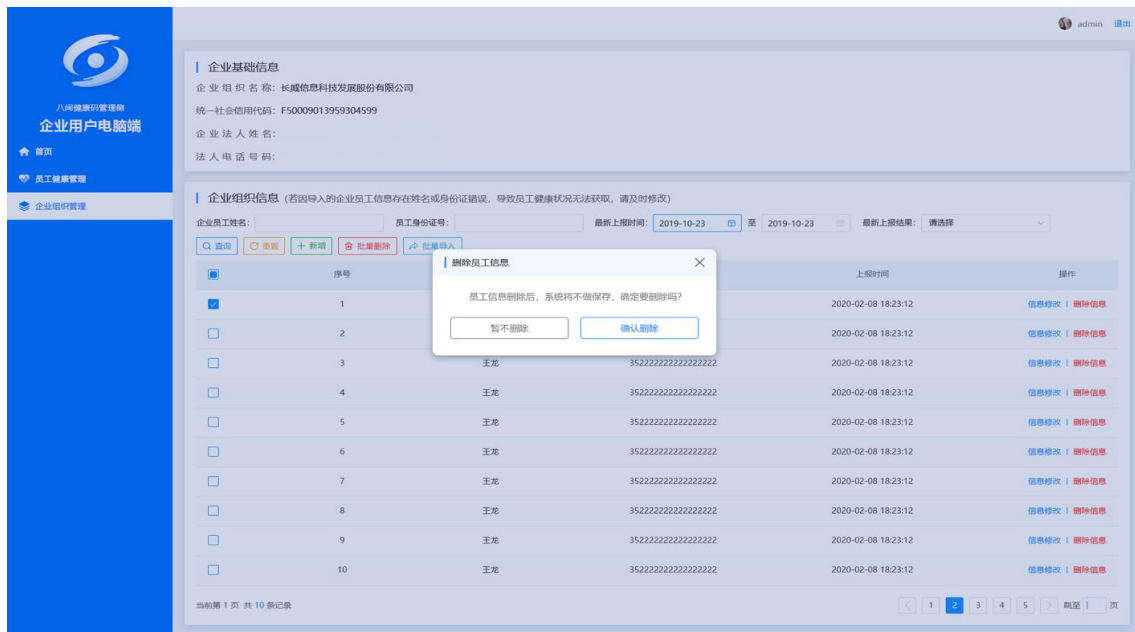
admin 退出

八闽健康码管理侧
企业用户电脑端

首页
员工健康管理
企业组织管理

企业基础信息
企业组织名称: 长威信息科技发展股份有限公司
统一社会信用代码: F50009013959304599
企业法人姓名:
法人电话号码:

企业组织信息 (若因导入的企业员工信息存在姓名或身份证错误，导致员工健康状况无法获取，请及时修改)
企业员工姓名: 员工身份证号: 最新上报时间: 2019-10-23 至 2019-10-23 最新上报结果: 请选择

查询 重置 + 新增 批量删除 批量导入

删除员工信息
员工信息删除后，系统将不做保存，确定要删除吗?
暂不删除 确认删除

| | 序号 | | | 上报时间 | 操作 |
|---|---|---|---|---|---|
| | 1 | | | 2020-02-08 18:23:12 | 信息修改 \| 删除信息 |
| | 2 | | | 2020-02-08 18:23:12 | 信息修改 \| 删除信息 |
| | 3 | 王龙 | 352222222222222222 | 2020-02-08 18:23:12 | 信息修改 \| 删除信息 |
| | 4 | 王龙 | 352222222222222222 | 2020-02-08 18:23:12 | 信息修改 \| 删除信息 |
| | 5 | 王龙 | 352222222222222222 | 2020-02-08 18:23:12 | 信息修改 \| 删除信息 |
| | 6 | 王龙 | 352222222222222222 | 2020-02-08 18:23:12 | 信息修改 \| 删除信息 |
| | 7 | 王龙 | 352222222222222222 | 2020-02-08 18:23:12 | 信息修改 \| 删除信息 |
| | 8 | 王龙 | 352222222222222222 | 2020-02-08 18:23:12 | 信息修改 \| 删除信息 |
| | 9 | 王龙 | 352222222222222222 | 2020-02-08 18:23:12 | 信息修改 \| 删除信息 |
| | 10 | 王龙 | 352222222222222222 | 2020-02-08 18:23:12 | 信息修改 \| 删除信息 |

当前第 1 页 共 10 条记录
< 1 2 3 4 5 > 跳至 页